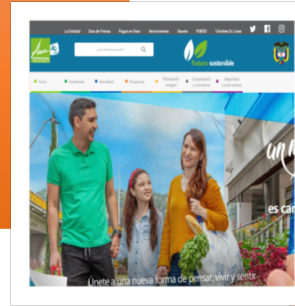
La Entidad Sala de Prensa Pago en línea Herramientas Sesiones PQRSD Trámites en Línea

Futuro sostenible

Inicio Ambiental Servicios Proyectos Planeación integral Participación ciudadana Seguridad y convivencia

un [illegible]

es ca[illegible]

Únete a una nueva forma de pensar, vivir y sentir